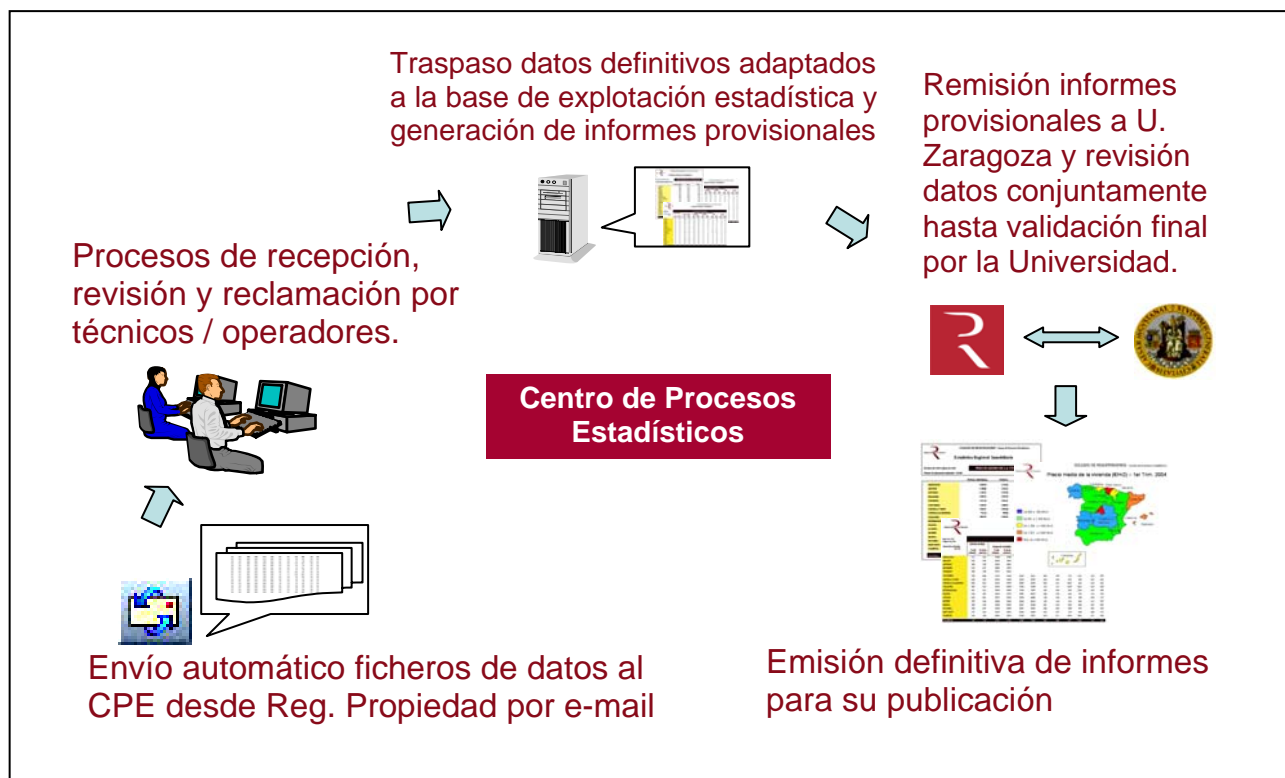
Traspaso datos definitivos adaptados a la base de explotación estadística y generación de informes provisionales

Remisión informes provisionales a U. Zaragoza y revisión datos conjuntamente hasta validación final por la Universidad.

Procesos de recepción, revisión y reclamación por técnicos / operadores.

Centro de Procesos Estadísticos

Envío automático ficheros de datos al CPE desde Reg. Propiedad por e-mail

Emisión definitiva de informes para su publicación